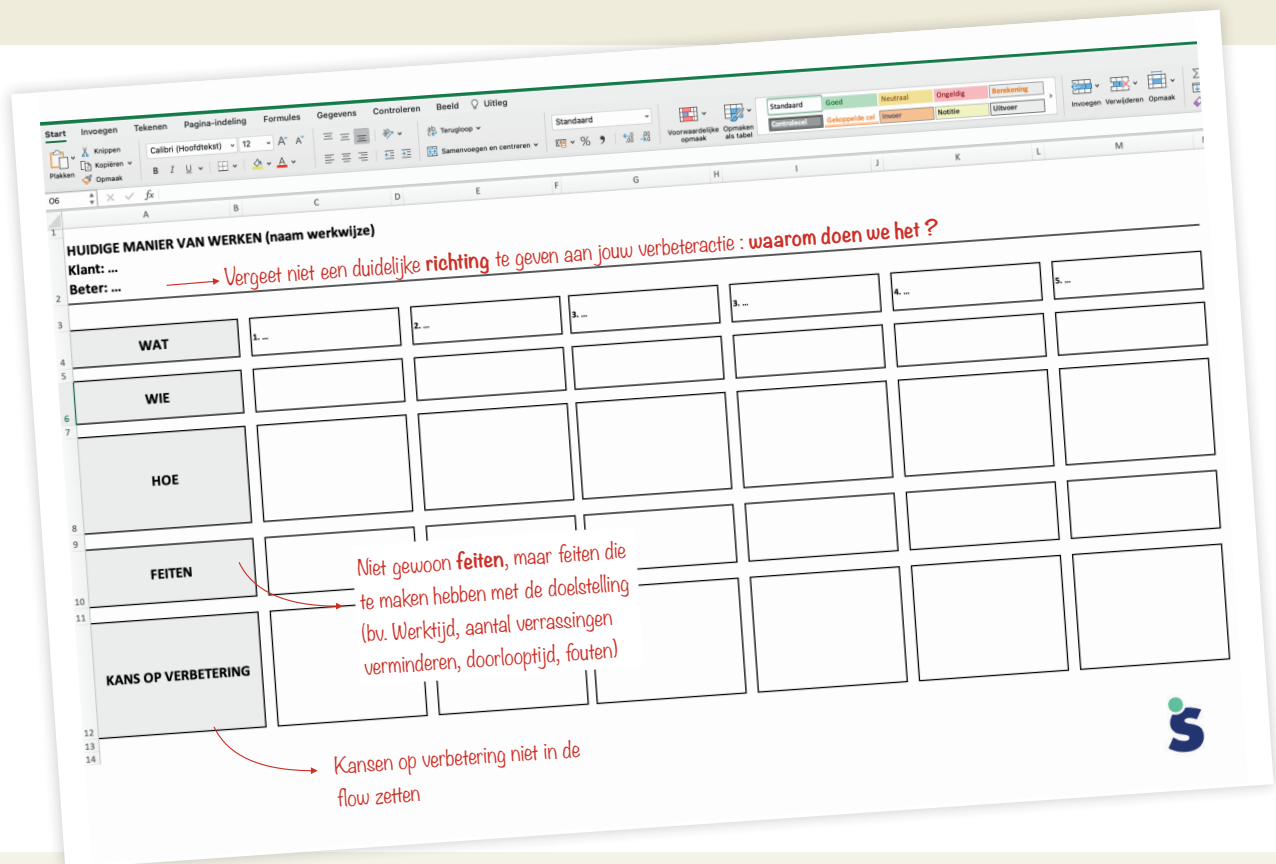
Start Invoegen Tekenen Pagina-indeling Formules Gegevens Controleren Beeld Uitleg

Plakken Knippen Kopiëren Opmaak Calibri (Hoofdtekst) 12 A A B I U A Terugloop Samenvoegen en centreren Standaard % Voorwaardelijke opmaak Opmaken als tabel Standaard Goed Neutraal Ongeldig Berekening Controlecel Gekoppelde cel Invoer Notitie Uitvoer Invoegen Verwijderen Opmaak

O6 fx

A B C D E F G H I J K L M

1
HUIDIGE MANIER VAN WERKEN (naam werkwijze)
Klant: ...
Beter: ...

Vergeet niet een duidelijke **richting** te geven aan jouw verbeteractie : **waarom doen we het ?**

2 3 4 5 6 7 8 9 10 11 12 13 14

| | | | | | |
|---|---|---|---|---|---|
| WAT | 1. ... | 2. ... | 3. ... | 3. ... | 4. ... | 5. ... |
| WIE | | | | | | |
| HOE | | | | | | |
| FEITEN | | | | | | |
| KANS OP VERBETERING | | | | | | |

Niet gewoon **feiten**, maar feiten die te maken hebben met de doelstelling (bv. Werktijd, aantal verrassingen verminderen, doorlooptijd, fouten)

Kansen op verbetering niet in de flow zetten